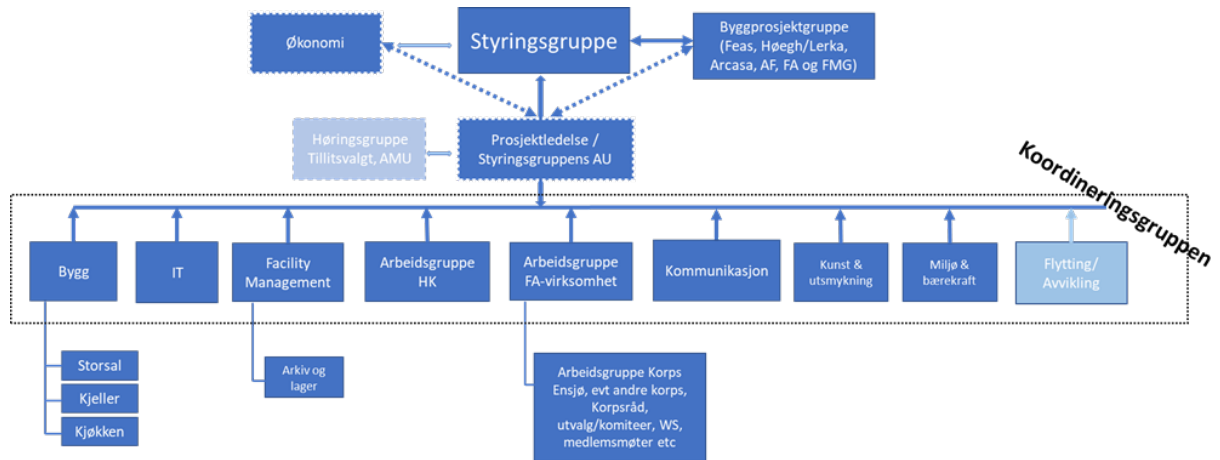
Økonomi

Styringsgruppe

Byggprosjektgruppe (Feas, Høegh/Lerka, Arcasa, AF, FA og FMG)

Høringsgruppe Tillitsvalgt, AMU

Prosjektledelse / Styringsgruppens AU

Koordineringsgruppen

Bygg

IT

Facility Management

Arbeidsgruppe HK

Arbeidsgruppe FA-virksomhet

Kommunikasjon

Kunst & utsmykning

Miljø & bærekraft

Flytting/ Avvikling

Storsal

Kjeller

Kjøkken

Arkiv og lager

Arbeidsgruppe Korps Ensjø, evt andre korps, Korpsråd, utvalg/komiteer, WS, medlemsmøter etc